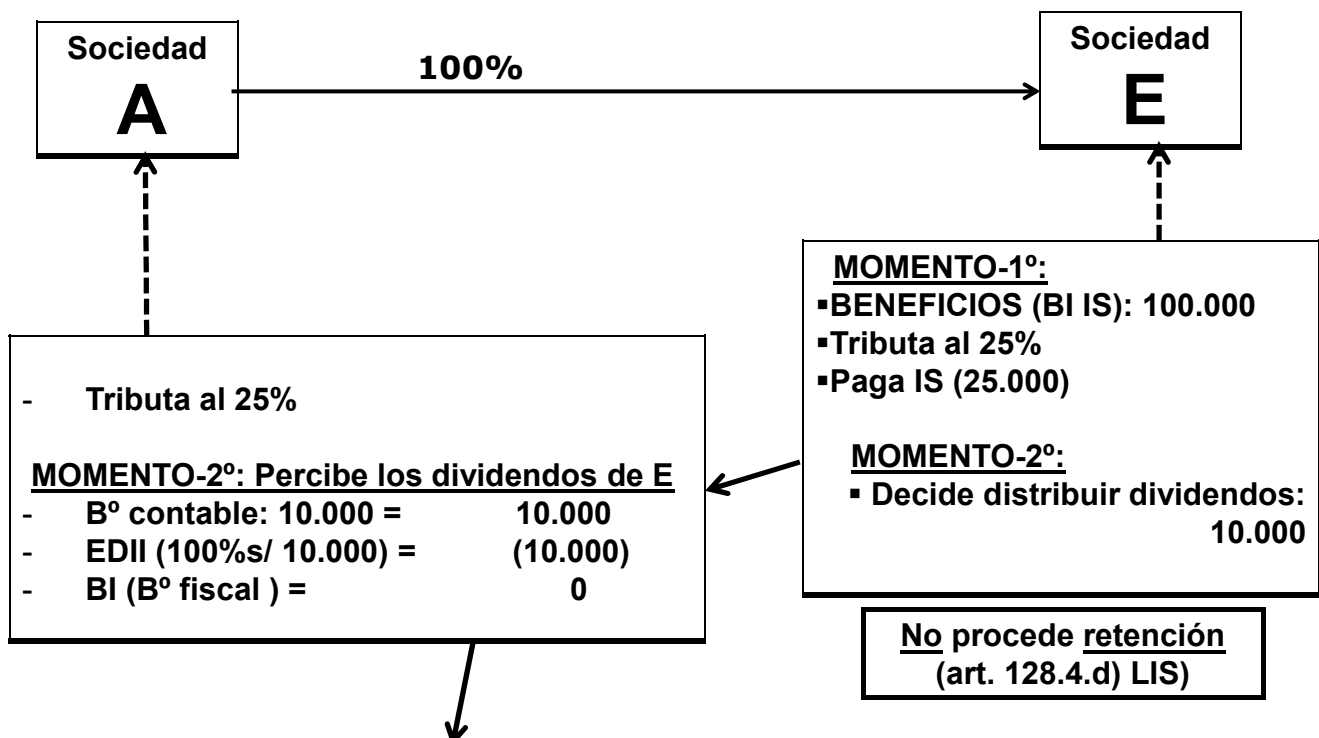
Sociedad
A

100%

Sociedad
E

MOMENTO-1º:
▪BENEFICIOS (BI IS): 100.000
▪Tributa al 25%
▪Paga IS (25.000)

MOMENTO-2º:
▪ Decide distribuir dividendos: 10.000

- Tributa al 25%

MOMENTO-2º: Percibe los dividendos de E
- Bº contable: 10.000 = 10.000
- EDII (100%s/ 10.000) = (10.000)
- BI (Bº fiscal ) = 0

No procede retención (art. 128.4.d) LIS)